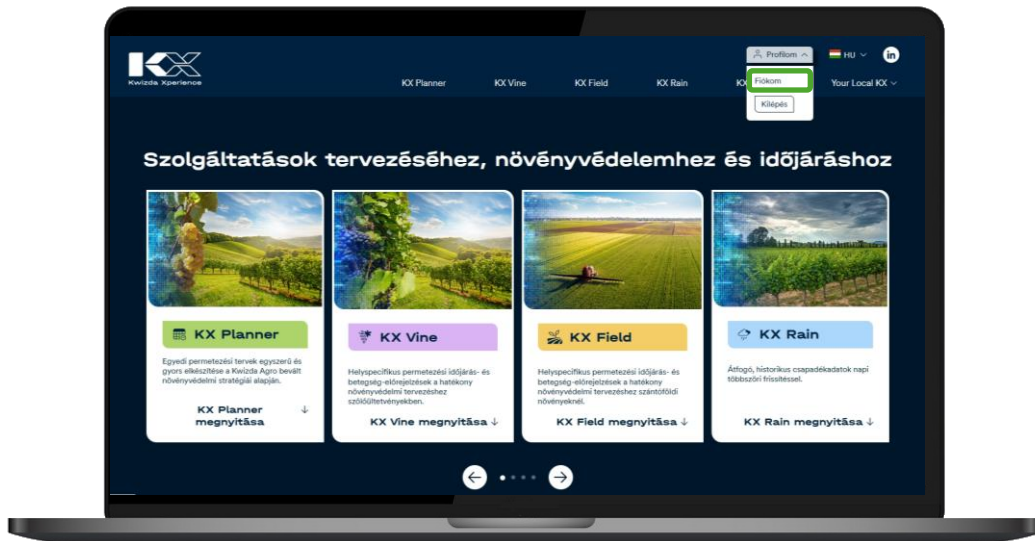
KX
Kwizda Xperience

Profilom
HU
in

KX Planner KX Vine KX Field KX Rain KX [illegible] Your Local KX

Fiókom
Kilépés

Szolgáltatások tervezéséhez, növényvédelemhez és időjáráshoz

KX Planner
Egyedi permetezési tervek egyszerű és gyors elkészítése a Kwizda Agro bevált növényvédelmi stratégiái alapján.
KX Planner megnyitása ↓

KX Vine
Helyspecifikus permetezési időjárás- és betegség-előrejelzések a hatékony növényvédelmi tervezéshez szőlőültetvényekben.
KX Vine megnyitása ↓

KX Field
Helyspecifikus permetezési időjárás- és betegség-előrejelzések a hatékony növényvédelmi tervezéshez szántóföldi növényeknél.
KX Field megnyitása ↓

KX Rain
Átfogó, historikus csapadékadatok napi többszöri frissítéssel.
KX Rain megnyitása ↓